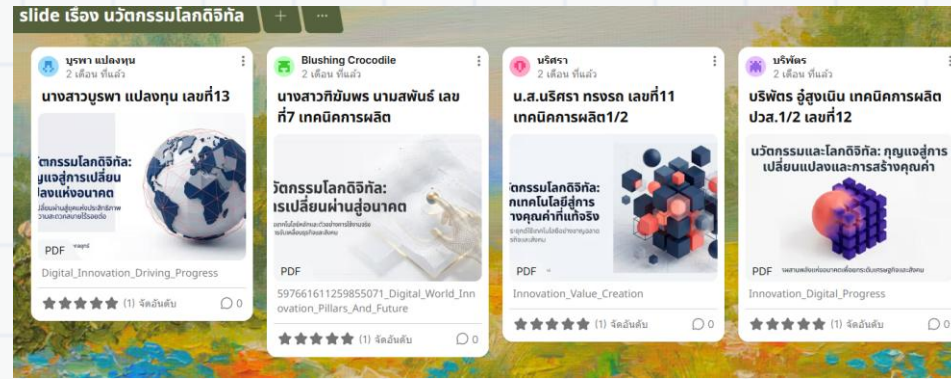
slide เรื่อง นวัตกรรมโลกดิจิทัล + ···

บูรพา แปลงทุน
2 เดือน ที่แล้ว
นางสาวบูรพา แปลงทุน เลขที่13
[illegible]ัตกรรมโลกดิจิทัล: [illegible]ุญแจสู่การเปลี่ยน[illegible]ปลงแห่งอนาคต
PDF
Digital_Innovation_Driving_Progress
★★★★★ (1) จัดอันดับ 0

Blushing Crocodile
2 เดือน ที่แล้ว
นางสาวทิขัมพร นามสพันธ์ เลขที่7 เทคนิคการผลิต
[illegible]วัตกรรมโลกดิจิทัล: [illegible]ารเปลี่ยนผ่านสู่อนาคต
PDF
597661611259855071_Digital_World_Innovation_Pillars_And_Future
★★★★★ (1) จัดอันดับ 0

นริศรา
2 เดือน ที่แล้ว
น.ส.นริศรา ทรงรถ เลขที่11 เทคนิคการผลิต1/2
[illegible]ัตกรรมโลกดิจิทัล: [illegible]เทคโนโลยีสู่การ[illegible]างคุณค่าที่แท้จริง
PDF
Innovation_Value_Creation
★★★★★ (1) จัดอันดับ 0

บริพัตร
2 เดือน ที่แล้ว
บริพัตร อู่สูงเนิน เทคนิคการผลิต ปวส.1/2 เลขที่12
นวัตกรรมและโลกดิจิทัล: กุญแจสู่การเปลี่ยนแปลงและการสร้างคุณค่า
PDF
Innovation_Digital_Progress
★★★★★ (1) จัดอันดับ 0